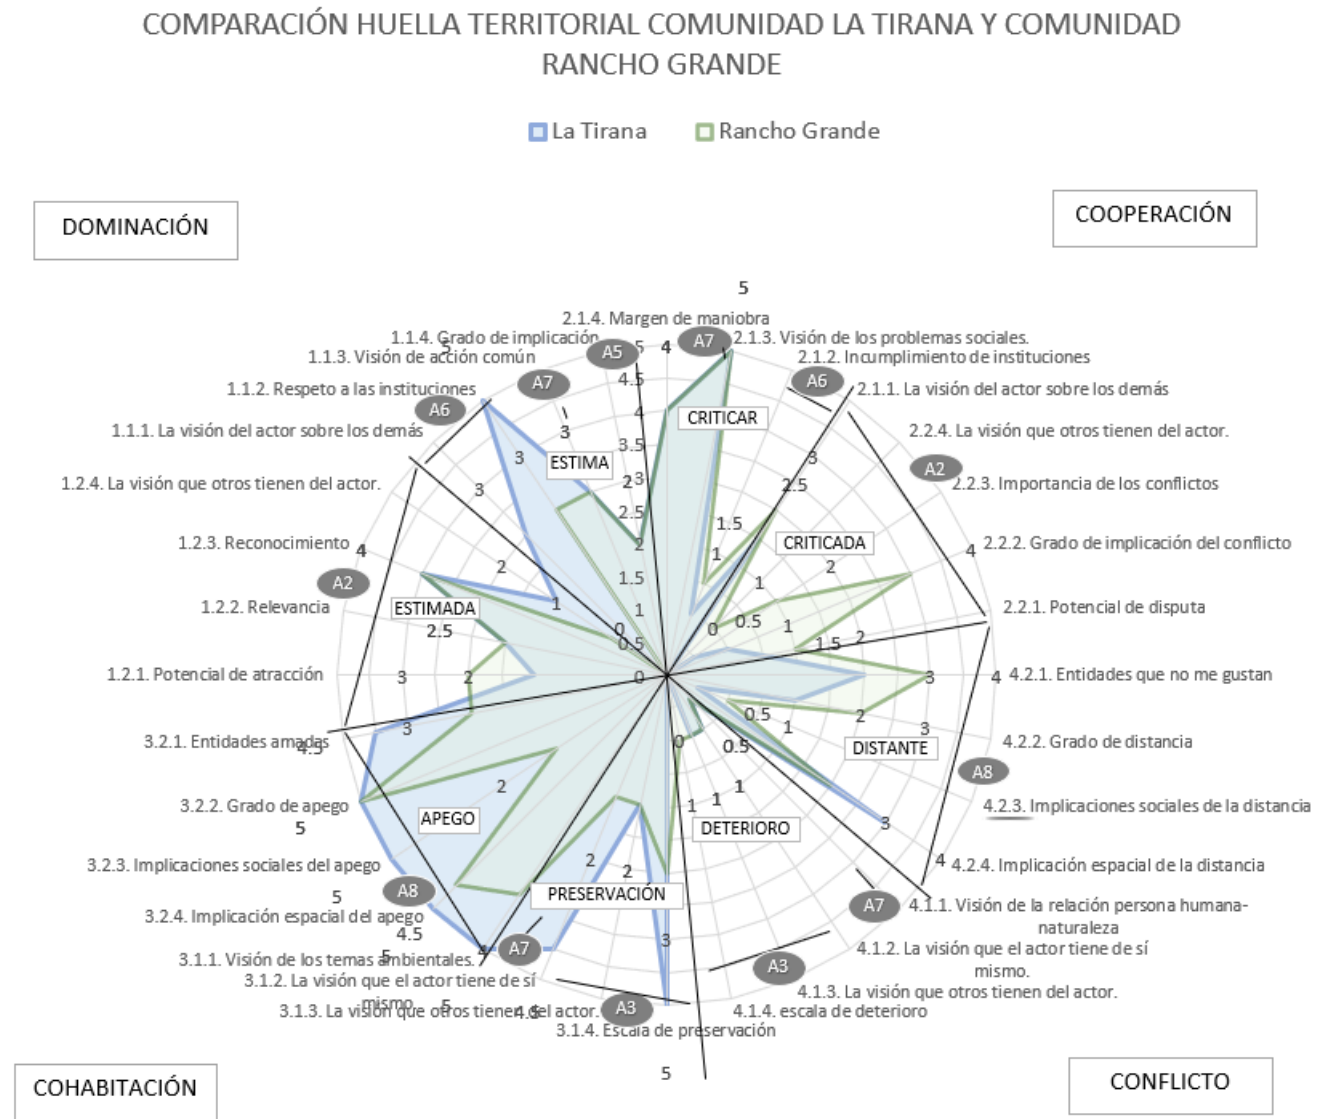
COMPARACIÓN HUELLA TERRITORIAL COMUNIDAD LA TIRANA Y COMUNIDAD RANCHO GRANDE

La Tirana
Rancho Grande

DOMINACIÓN

COOPERACIÓN

COHABITACIÓN

CONFLICTO

5
2.1.4. Margen de maniobra
A7
2.1.3. Visión de los problemas sociales.
2.1.2. Incumplimiento de instituciones
A6
2.1.1. La visión del actor sobre los demás
2.2.4. La visión que otros tienen del actor.
A2
2.2.3. Importancia de los conflictos
2.2.2. Grado de implicación del conflicto
2.2.1. Potencial de disputa
4.2.1. Entidades que no me gustan
4.2.2. Grado de distancia
A8
4.2.3. Implicaciones sociales de la distancia
4.2.4. Implicación espacial de la distancia
A7
4.1.1. Visión de la relación persona humana-naturaleza
4.1.2. La visión que el actor tiene de sí mismo.
A3
4.1.3. La visión que otros tienen del actor.
4.1.4. escala de deterioro
3.1.4. Escala de preservación
A3
3.1.3. La visión que otros tienen del actor.
3.1.2. La visión que el actor tiene de sí mismo
3.1.1. Visión de los temas ambientales.
A7
3.2.4. Implicación espacial del apego
A8
3.2.3. Implicaciones sociales del apego
3.2.2. Grado de apego
3.2.1. Entidades amadas
1.2.1. Potencial de atracción
1.2.2. Relevancia
A2
1.2.3. Reconocimiento
1.2.4. La visión que otros tienen del actor.
1.1.1. La visión del actor sobre los demás
A6
1.1.2. Respeto a las instituciones
A7
1.1.3. Visión de acción común
A5
1.1.4. Grado de implicación

CRITICAR
ESTIMA
CRITICADA
ESTIMADA
DISTANTE
APEGO
DETERIORO
PRESERVACIÓN

4
4.5
4
3.5
3
2.5
2
1.5
1
0.5
0
5
3
3
2
1
4
2.5
3
2
3
4.5
5
5
4.5
5
2
3
2
1.5
1
0.5
0
1
2
1.5
1
0.5
0
2
3
3
4
4
0.5
1
2
3
0.5
1
1
1
0
2
2
3
5
4.5
5
5